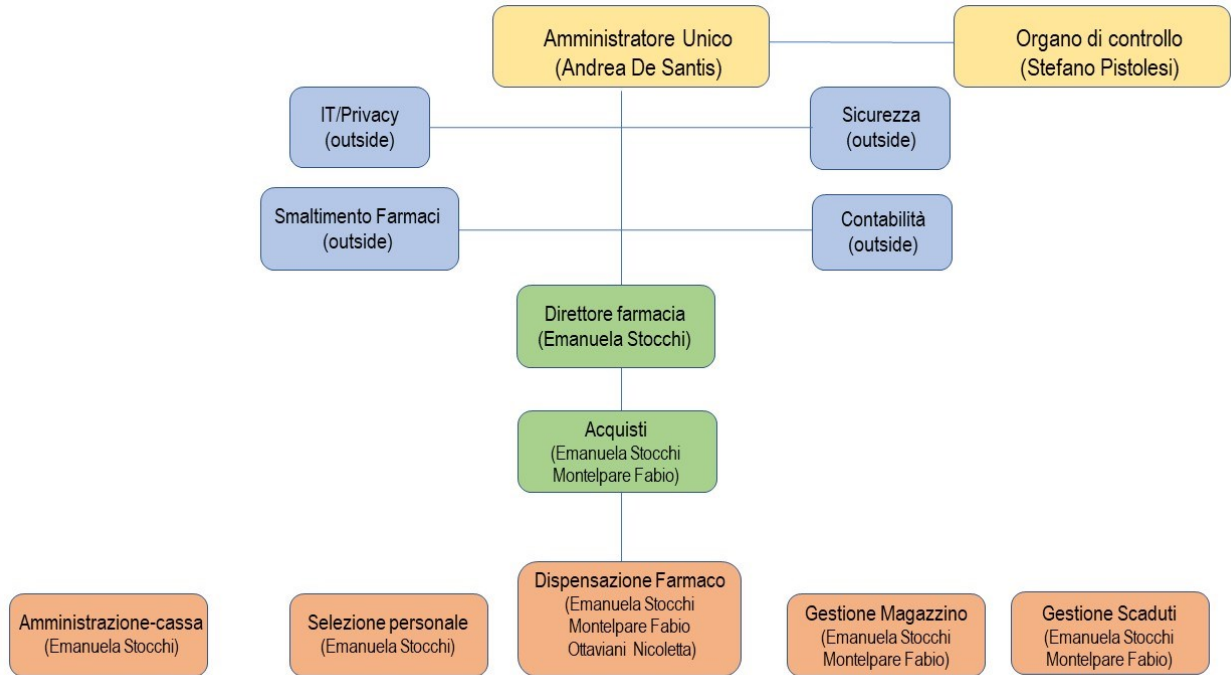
Amministratore Unico
(Andrea De Santis)

Organo di controllo
(Stefano Pistolesi)

IT/Privacy
(outside)

Sicurezza
(outside)

Smaltimento Farmaci
(outside)

Contabilità
(outside)

Direttore farmacia
(Emanuela Stocchi)

Acquisti
(Emanuela Stocchi
Montelpare Fabio)

Amministrazione-cassa
(Emanuela Stocchi)

Selezione personale
(Emanuela Stocchi)

Dispensazione Farmaco
(Emanuela Stocchi
Montelpare Fabio
Ottaviani Nicoletta)

Gestione Magazzino
(Emanuela Stocchi
Montelpare Fabio)

Gestione Scaduti
(Emanuela Stocchi
Montelpare Fabio)